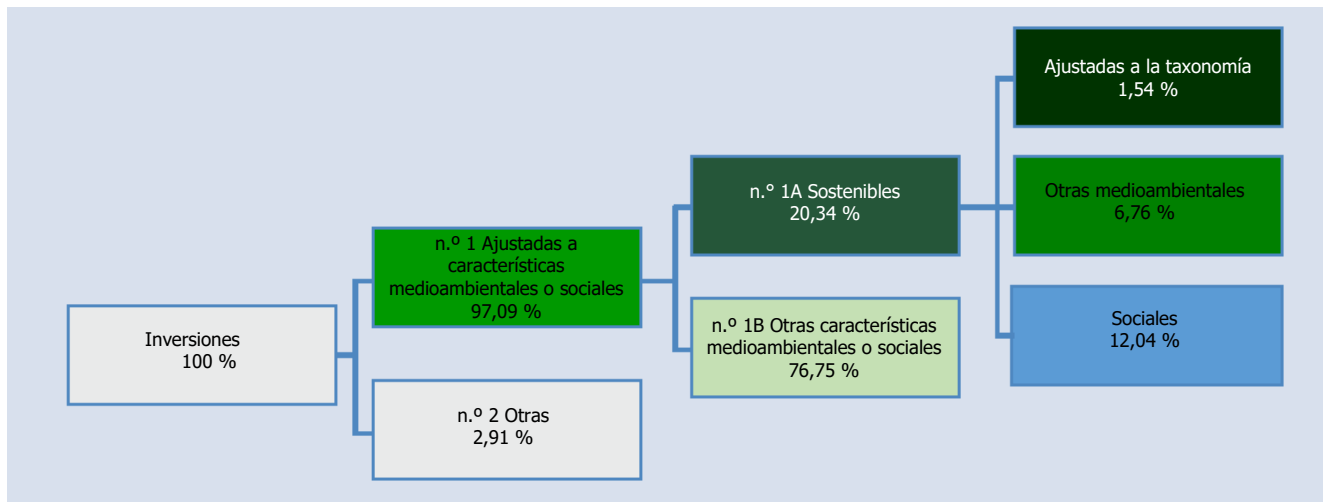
Inversiones
100 %

n.º 1 Ajustadas a características medioambientales o sociales
97,09 %

n.º 2 Otras
2,91 %

n.° 1A Sostenibles
20,34 %

n.° 1B Otras características medioambientales o sociales
76,75 %

Ajustadas a la taxonomía
1,54 %

Otras medioambientales
6,76 %

Sociales
12,04 %